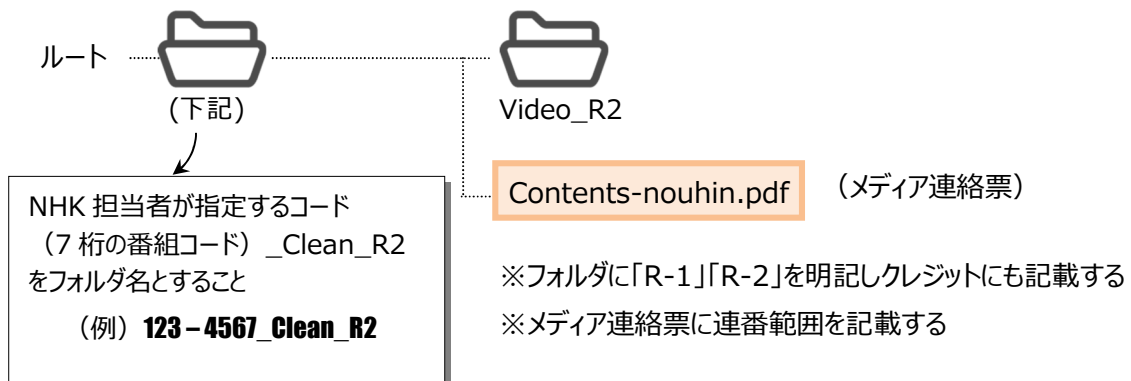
ルート

（下記）

Video_R2

NHK 担当者が指定するコード（7 桁の番組コード）_Clean_R2 をフォルダ名とすること

（例） 123 – 4567_Clean_R2

Contents-nouhin.pdf

（メディア連絡票）

※フォルダに「R-1」「R-2」を明記しクレジットにも記載する

※メディア連絡票に連番範囲を記載する